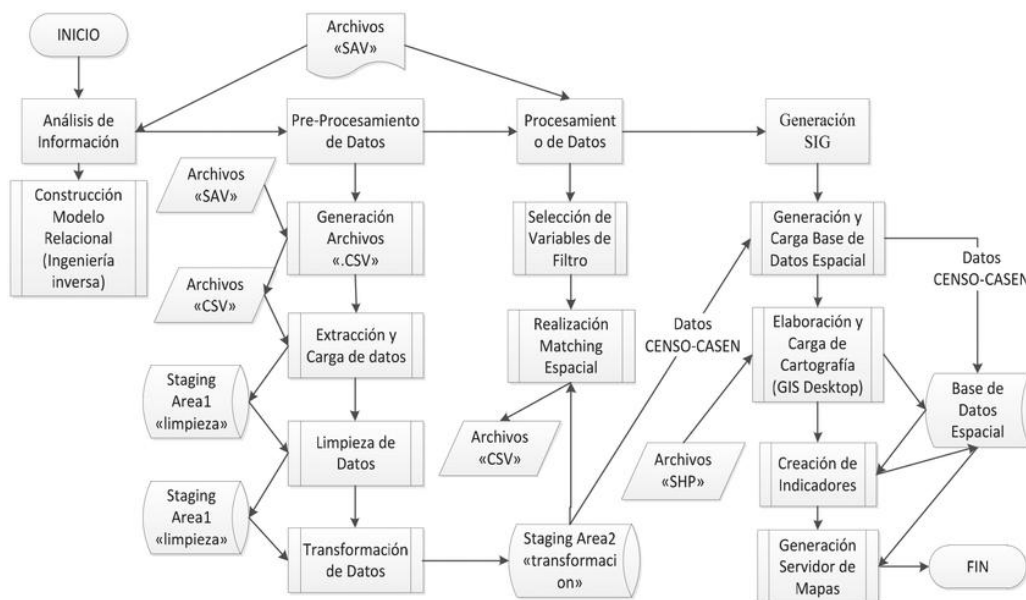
INICIO

Archivos «SAV»

Análisis de Información

Construcción Modelo Relacional (Ingeniería inversa)

Pre-Procesamiento de Datos

Archivos «SAV»

Generación Archivos «.CSV»

Archivos «CSV»

Extracción y Carga de datos

Staging Area1 «limpieza»

Limpieza de Datos

Staging Area1 «limpieza»

Transformación de Datos

Procesamiento de Datos

Selección de Variables de Filtro

Realización Matching Espacial

Archivos «CSV»

Staging Area2 «transformacion»

Datos CENSO-CASEN

Generación SIG

Generación y Carga Base de Datos Espacial

Datos CENSO-CASEN

Elaboración y Carga de Cartografía (GIS Desktop)

Archivos «SHP»

Base de Datos Espacial

Creación de Indicadores

Generación Servidor de Mapas

FIN